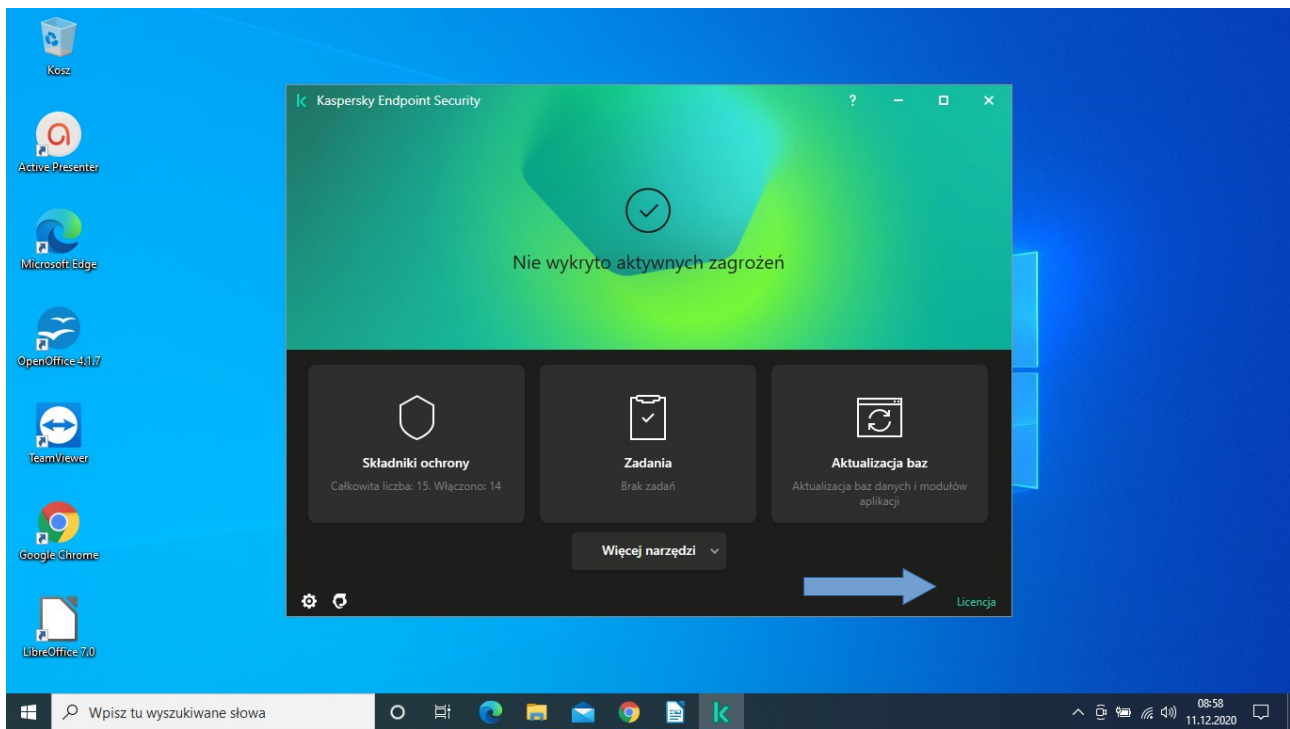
Kosz

Active Presenter

Microsoft Edge

OpenOffice 4.1.7

TeamViewer

Google Chrome

LibreOffice 7.0

Kaspersky Endpoint Security

?

Nie wykryto aktywnych zagrożeń

Składniki ochrony

Całkowita liczba: 15. Włączono: 14

Zadania

Brak zadań

Aktualizacja baz

Aktualizacja baz danych i modułów aplikacji

Więcej narzędzi

Licencja

Wpisz tu wyszukiwane słowa

08:58
11.12.2020